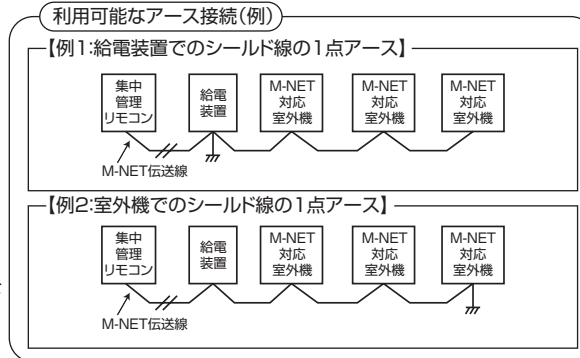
利用可能なアース接続(例)

【例1:給電装置でのシールド線の1点アース】

集中
管理
リモコン

給電
装置

M-NET
対応
室外機

M-NET
対応
室外機

M-NET
対応
室外機

M-NET伝送線

【例2:室外機でのシールド線の1点アース】

集中
管理
リモコン

給電
装置

M-NET
対応
室外機

M-NET
対応
室外機

M-NET
対応
室外機

M-NET伝送線